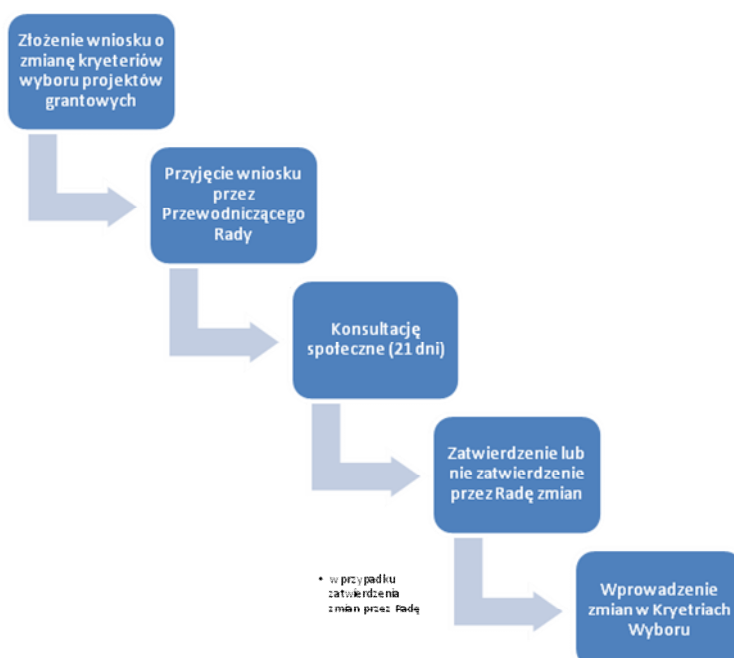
Złożenie wniosku o zmianę kryteriów wyboru projektów grantowych

Przyjęcie wniosku przez Przewodniczącego Rady

Konsultację społeczne (21 dni)

Zatwierdzenie lub nie zatwierdzenie przez Radę zmian

• w przypadku zatwierdzenia zmian przez Radę

Wprowadzenie zmian w Kryetriach Wyboru